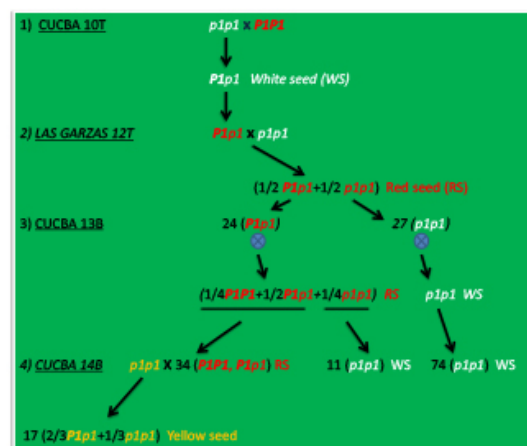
1) CUCBA 10T

p1p1 x P1P1

P1p1 White seed (WS)

2) LAS GARZAS 12T

P1p1 x p1p1

(1/2 P1p1+1/2 p1p1) Red seed (RS)

3) CUCBA 13B

24 (P1p1)

27 (p1p1)

(1/4P1P1+1/2P1p1+1/4p1p1) RS

p1p1 WS

4) CUCBA 14B

p1p1 X 34 (P1P1, P1p1) RS

11 (p1p1) WS

74 (p1p1) WS

17 (2/3P1p1+1/3p1p1) Yellow seed